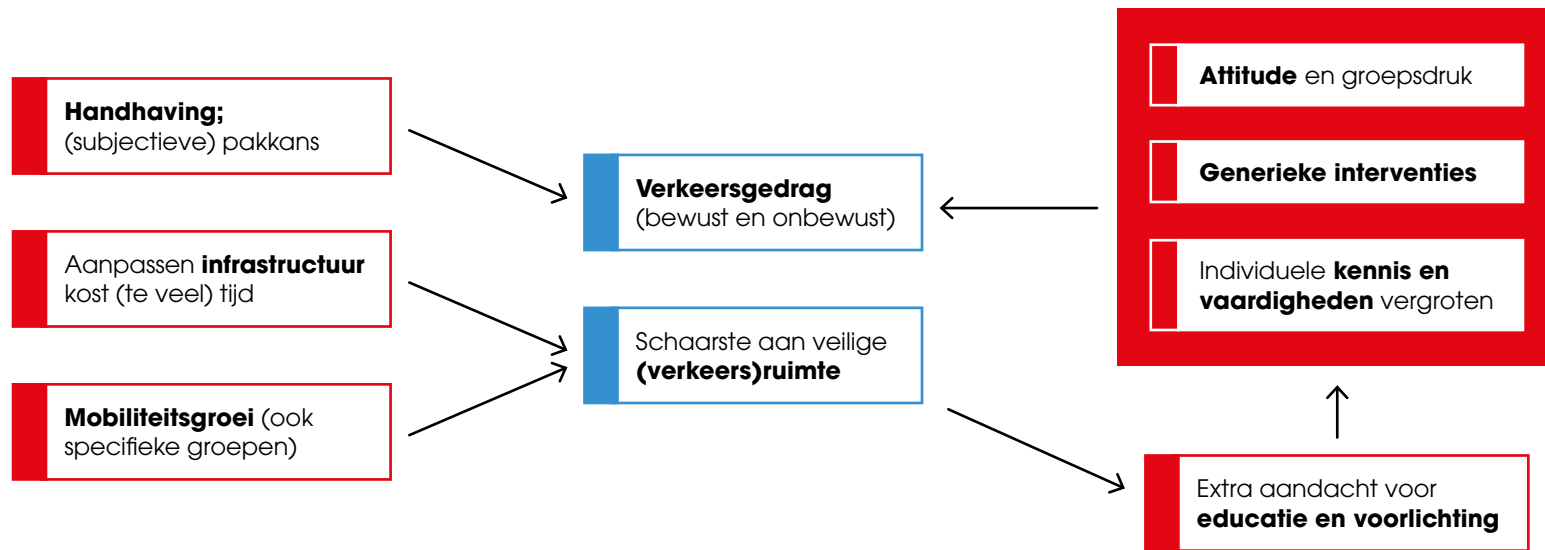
Handhaving;
(subjectieve) pakkans

Aanpassen infrastructuur kost (te veel) tijd

Mobiliteitsgroei (ook specifieke groepen)

Verkeersgedrag
(bewust en onbewust)

Schaarste aan veilige (verkeers)ruimte

Attitude en groepsdruk

Generieke interventies

Individuele kennis en vaardigheden vergroten

Extra aandacht voor educatie en voorlichting